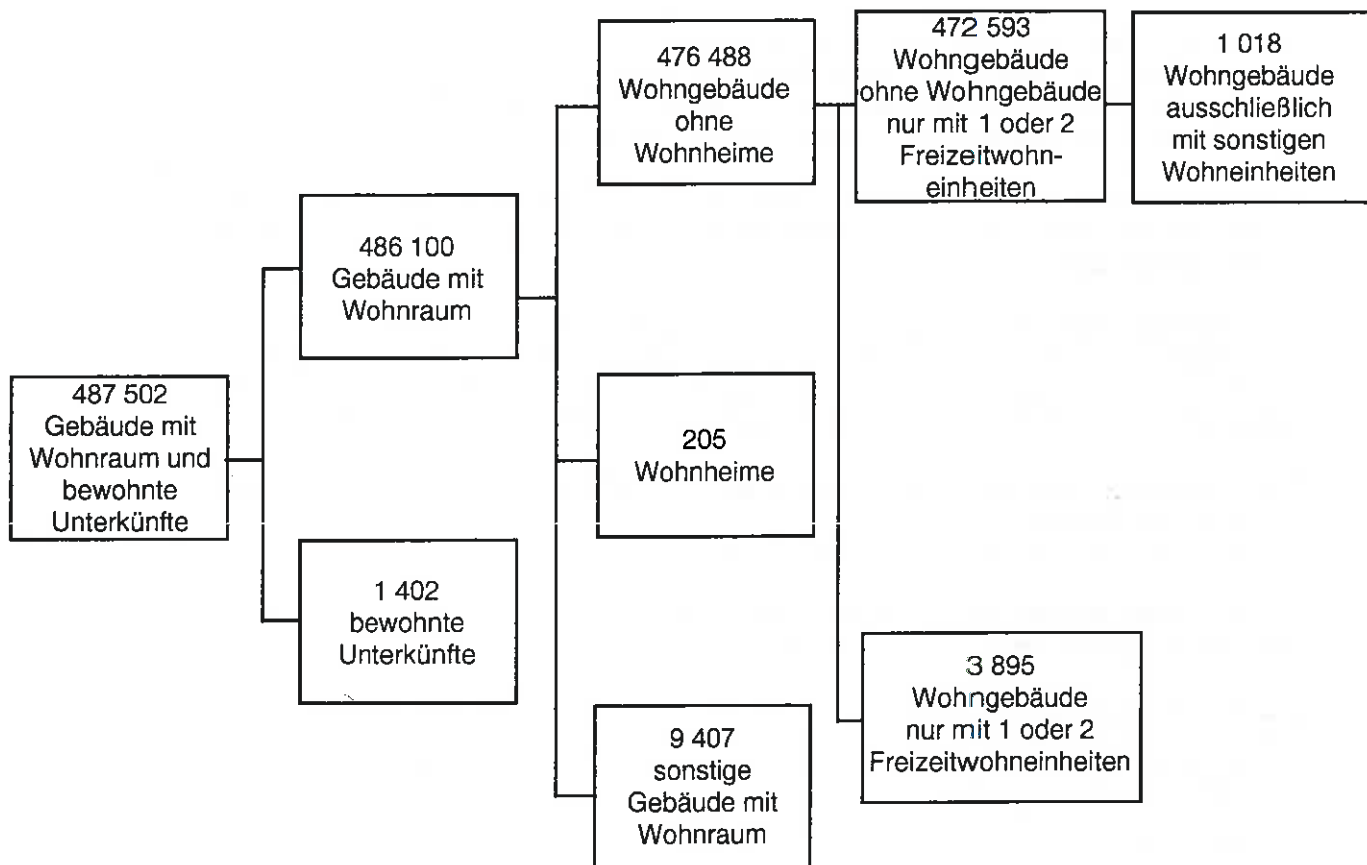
487 502
Gebäude mit Wohnraum und bewohnte Unterkünfte

486 100
Gebäude mit Wohnraum

1 402
bewohnte Unterkünfte

476 488
Wohngebäude ohne Wohnheime

205
Wohnheime

9 407
sonstige Gebäude mit Wohnraum

472 593
Wohngebäude ohne Wohngebäude nur mit 1 oder 2 Freizeitwohneinheiten

3 895
Wohngebäude nur mit 1 oder 2 Freizeitwohneinheiten

1 018
Wohngebäude ausschließlich mit sonstigen Wohneinheiten